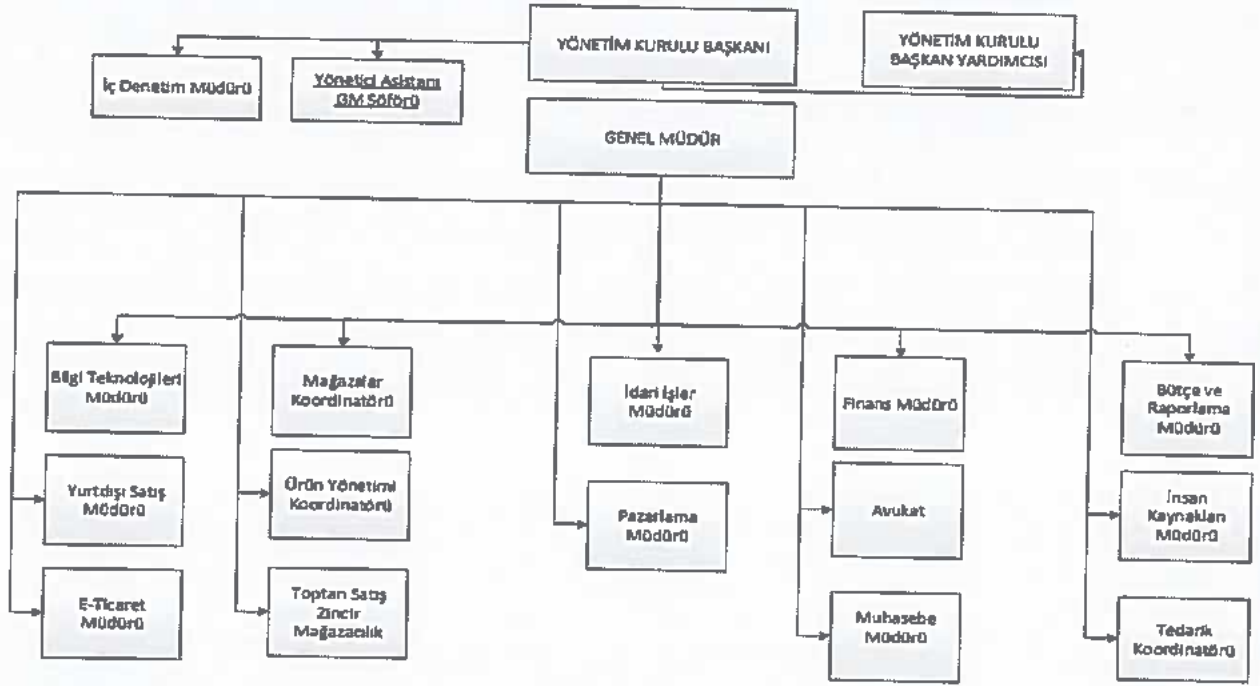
YÖNETİM KURULU BAŞKANI

YÖNETİM KURULU BAŞKAN YARDIMCISI

İç Denetim Müdürü

Yönetici Asistanı GM Şöförü

GENEL MÜDÜR

Bilgi Teknolojileri Müdürü

Yurtdışı Satış Müdürü

E-Ticaret Müdürü

Mağazalar Koordinatörü

Ürün Yönetimi Koordinatörü

Toptan Satış Zincir Mağazacılık

İdari İşler Müdürü

Pazarlama Müdürü

Finans Müdürü

Avukat

Muhasebe Müdürü

Bütçe ve Raporlama Müdürü

İnsan Kaynakları Müdürü

Tedarik Koordinatörü